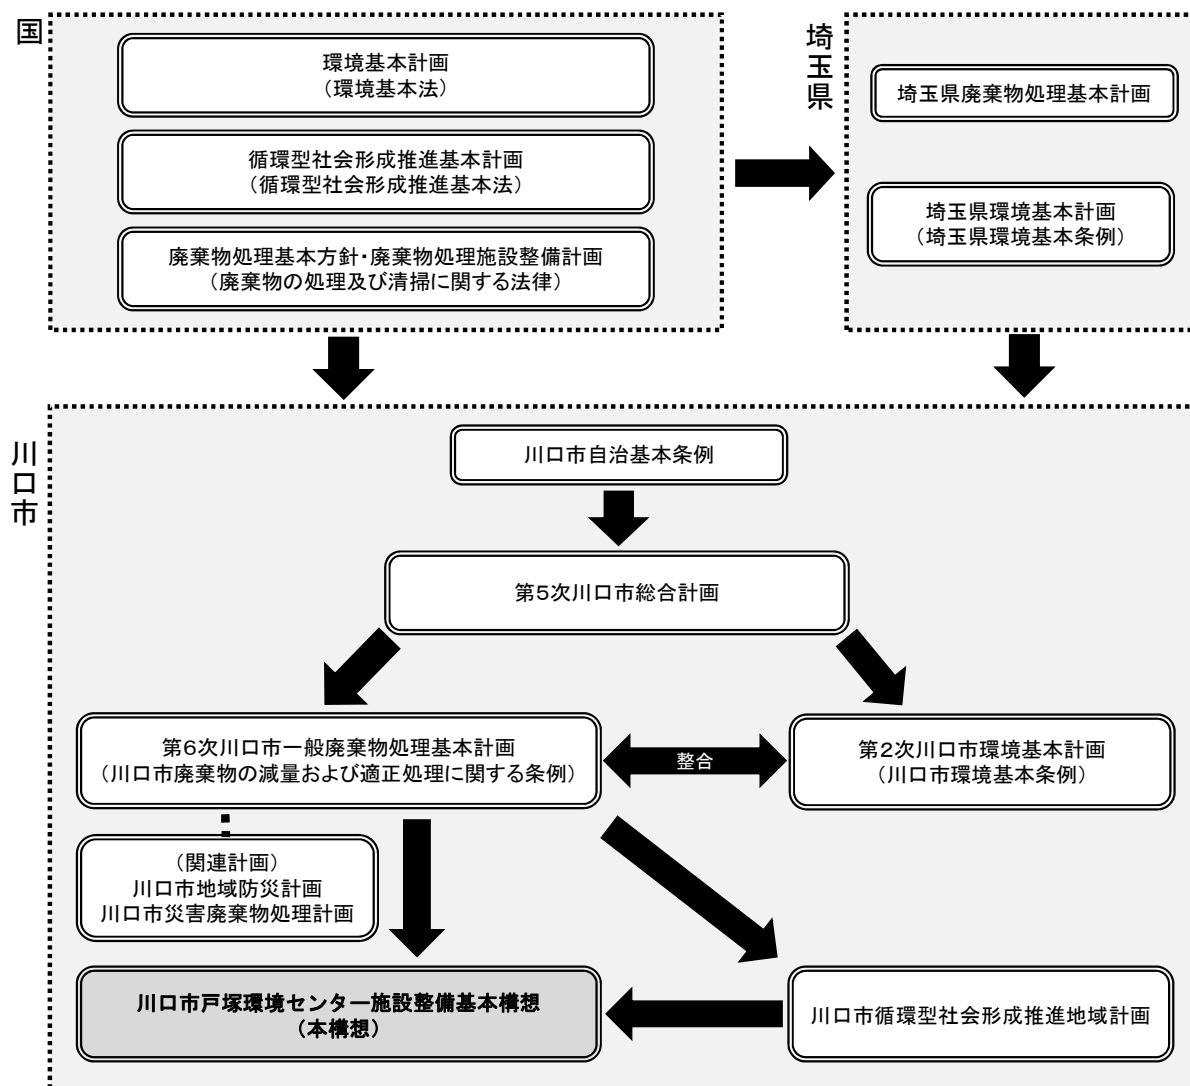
国

環境基本計画
（環境基本法）

循環型社会形成推進基本計画
（循環型社会形成推進基本法）

廃棄物処理基本方針･廃棄物処理施設整備計画
（廃棄物の処理及び清掃に関する法律）

埼玉県

埼玉県廃棄物処理基本計画

埼玉県環境基本計画
（埼玉県環境基本条例）

川口市

川口市自治基本条例

第5次川口市総合計画

第6次川口市一般廃棄物処理基本計画
（川口市廃棄物の減量および適正処理に関する条例）

整合

第2次川口市環境基本計画
（川口市環境基本条例）

（関連計画）
川口市地域防災計画
川口市災害廃棄物処理計画

川口市戸塚環境センター施設整備基本構想
（本構想）

川口市循環型社会形成推進地域計画